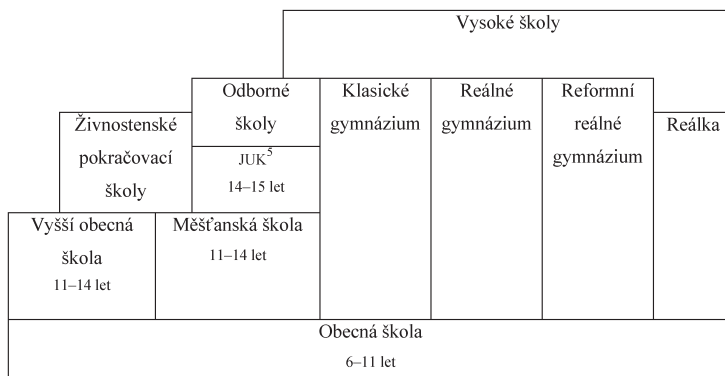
Vysoké školy

Živnostenské pokračovací školy

Odborné školy

JUK$^5$
14–15 let

Klasické gymnázium

Reálné gymnázium

Reformní reálné gymnázium

Reálka

Vyšší obecná škola
11–14 let

Měšťanská škola
11–14 let

Obecná škola
6–11 let